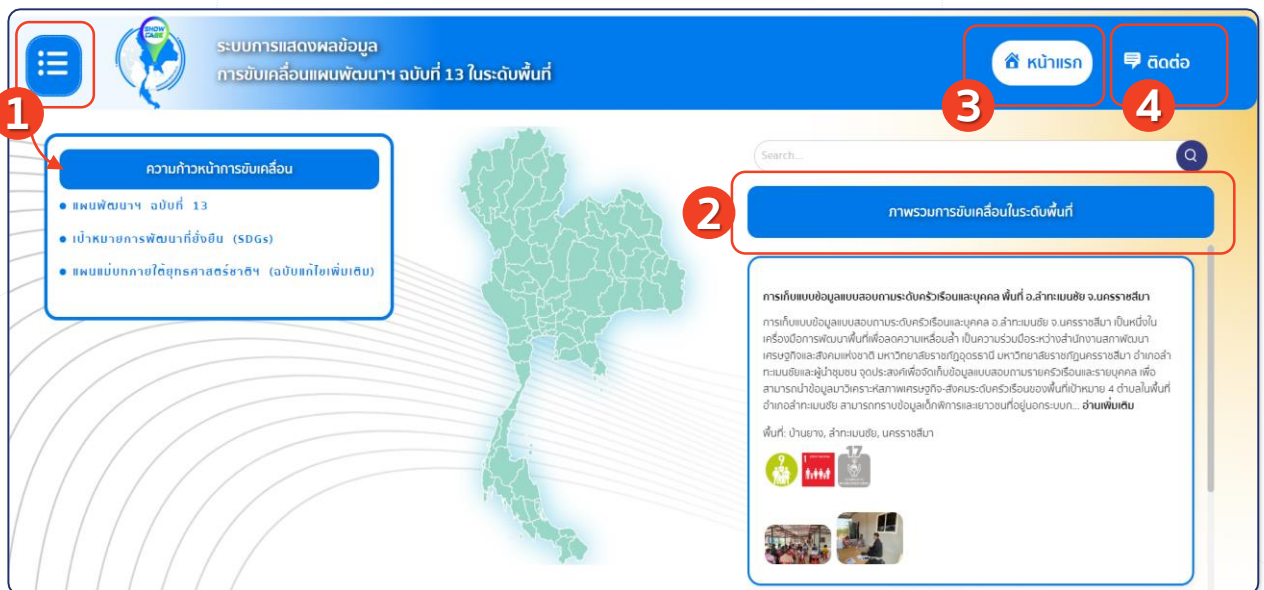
SHOW CASE

ระบบการแสดงผลข้อมูล
การขับเคลื่อนแผนพัฒนาฯ ฉบับที่ 13 ในระดับพื้นที่

หน้าแรก

ติดต่อ

1

3

4

ความก้าวหน้าการขับเคลื่อน

• แผนพัฒนาฯ ฉบับที่ 13

• เป้าหมายการพัฒนาที่ยั่งยืน (SDGs)

• แผนแม่บทภายใต้ยุทธศาสตร์ชาติฯ (ฉบับแก้ไขเพิ่มเติม)

Search...

2

ภาพรวมการขับเคลื่อนในระดับพื้นที่

การเก็บแบบข้อมูลแบบสอบถามระดับครัวเรือนและบุคคล พื้นที่ อ.ลำทะเมนชัย จ.นครราชสีมา

การเก็บแบบข้อมูลแบบสอบถามระดับครัวเรือนและบุคคล อ.ลำทะเมนชัย จ.นครราชสีมา เป็นหนึ่งในเครื่องมือการพัฒนาพื้นที่เพื่อลดความเหลื่อมล้ำ เป็นความร่วมมือระหว่างสำนักงานสภาพัฒนาเศรษฐกิจและสังคมแห่งชาติ มหาวิทยาลัยราชภัฏอุดรธานี มหาวิทยาลัยราชภัฏนครราชสีมา อำเภอลำทะเมนชัยและผู้นำชุมชน จุดประสงค์เพื่อจัดเก็บข้อมูลแบบสอบถามรายครัวเรือนและรายบุคคล เพื่อสามารถนำข้อมูลมาวิเคราะห์สภาพเศรษฐกิจ-สังคมระดับครัวเรือนของพื้นที่เป้าหมาย 4 ตำบลในพื้นที่อำเภอลำทะเมนชัย สามารถทราบข้อมูลเด็กพิการและเยาวชนที่อยู่นอกระบบก... อ่านเพิ่มเติม

พื้นที่: บ้านยาง, ลำทะเมนชัย, นครราชสีมา

9

17